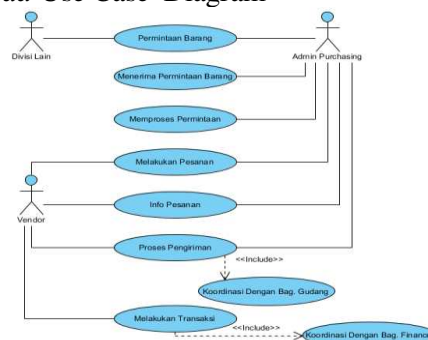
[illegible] Use Case Diagram

Divisi Lain

Admin Purchasing

Permintaan Barang

Menerima Permintaan Barang

Memproses Permintaan

Melakukan Pesanan

Vendor

Info Pesanan

Proses Pengiriman

<<Include>>

Koordinasi Dengan Bag. Gudang

Melakukan Transaksi

<<Include>>

Koordinasi Dengan Bag. Finan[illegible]